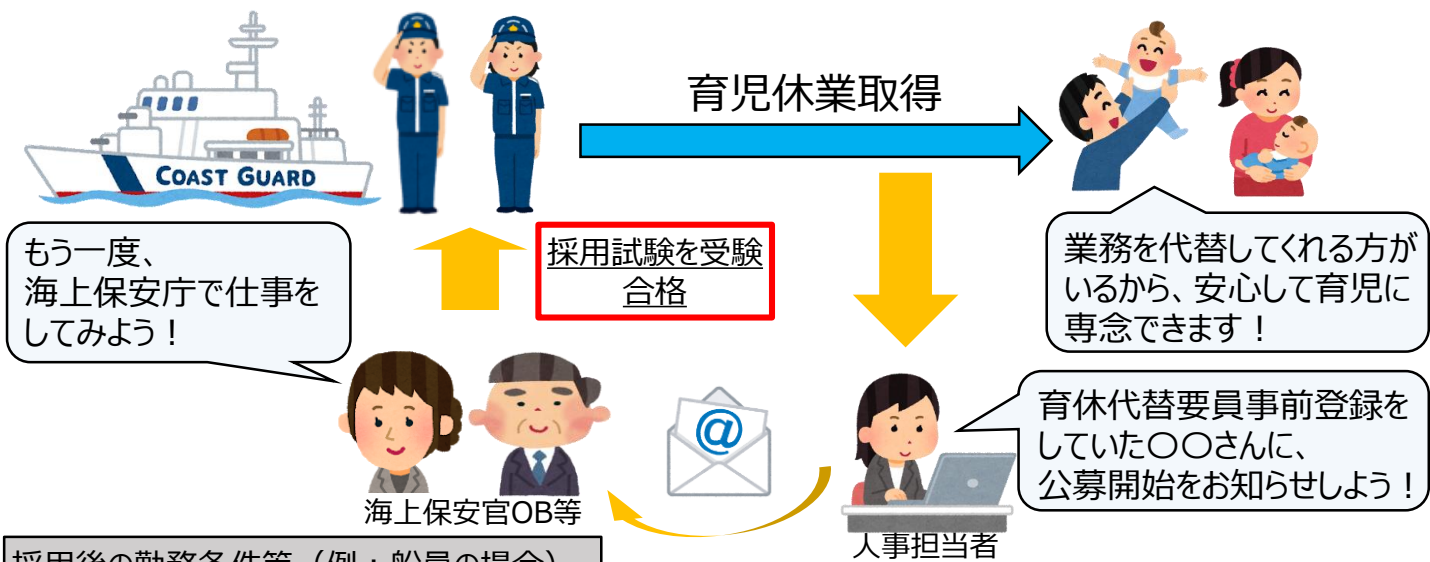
COAST GUARD

育児休業取得

もう一度、
海上保安庁で仕事をしてみよう！

採用試験を受験
合格

業務を代替してくれる方がいるから、安心して育児に専念できます！

育休代替要員事前登録をしていた〇〇さんに、
公募開始をお知らせしよう！

@

海上保安官OB等

人事担当者

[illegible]